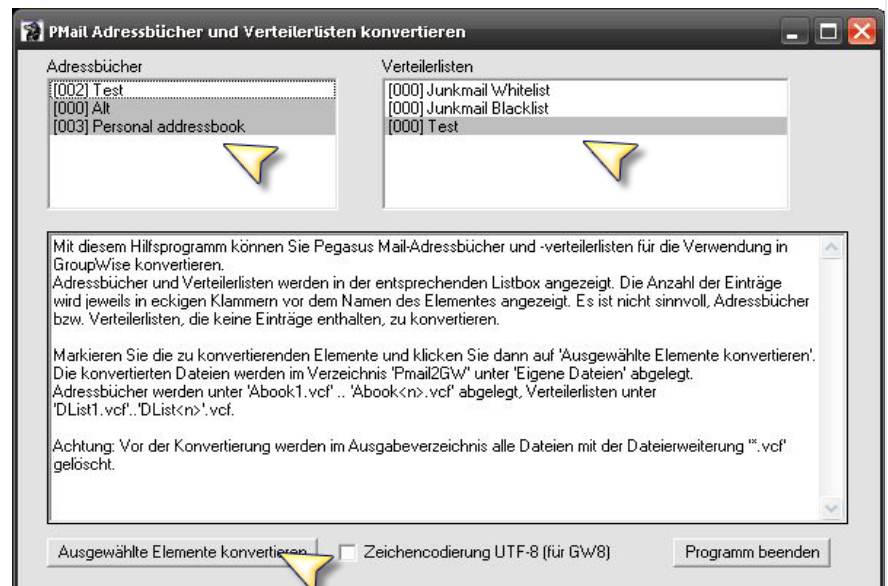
PMail Adressbücher und Verteilerlisten konvertieren

Adressbücher

[002] Test
[000] Alt
[003] Personal addressbook

Verteilerlisten

[000] Junkmail Whitelist
[000] Junkmail Blacklist
[000] Test

Mit diesem Hilfsprogramm können Sie Pegasus Mail-Adressbücher und -verteilerlisten für die Verwendung in GroupWise konvertieren.
Adressbücher und Verteilerlisten werden in der entsprechenden Listbox angezeigt. Die Anzahl der Einträge wird jeweils in eckigen Klammern vor dem Namen des Elementes angezeigt. Es ist nicht sinnvoll, Adressbücher bzw. Verteilerlisten, die keine Einträge enthalten, zu konvertieren.

Markieren Sie die zu konvertierenden Elemente und klicken Sie dann auf 'Ausgewählte Elemente konvertieren'. Die konvertierten Dateien werden im Verzeichnis 'Pmail2GW' unter 'Eigene Dateien' abgelegt.
Adressbücher werden unter 'Abook1.vcf' .. 'Abook<n>.vcf' abgelegt, Verteilerlisten unter 'DList1.vcf'..'DList<n>'.vcf.

Achtung: Vor der Konvertierung werden im Ausgabeverzeichnis alle Dateien mit der Dateierweiterung '*.vcf' gelöscht.

Ausgewählte Elemente konvertieren

Zeichencodierung UTF-8 (für GW8)

Programm beenden